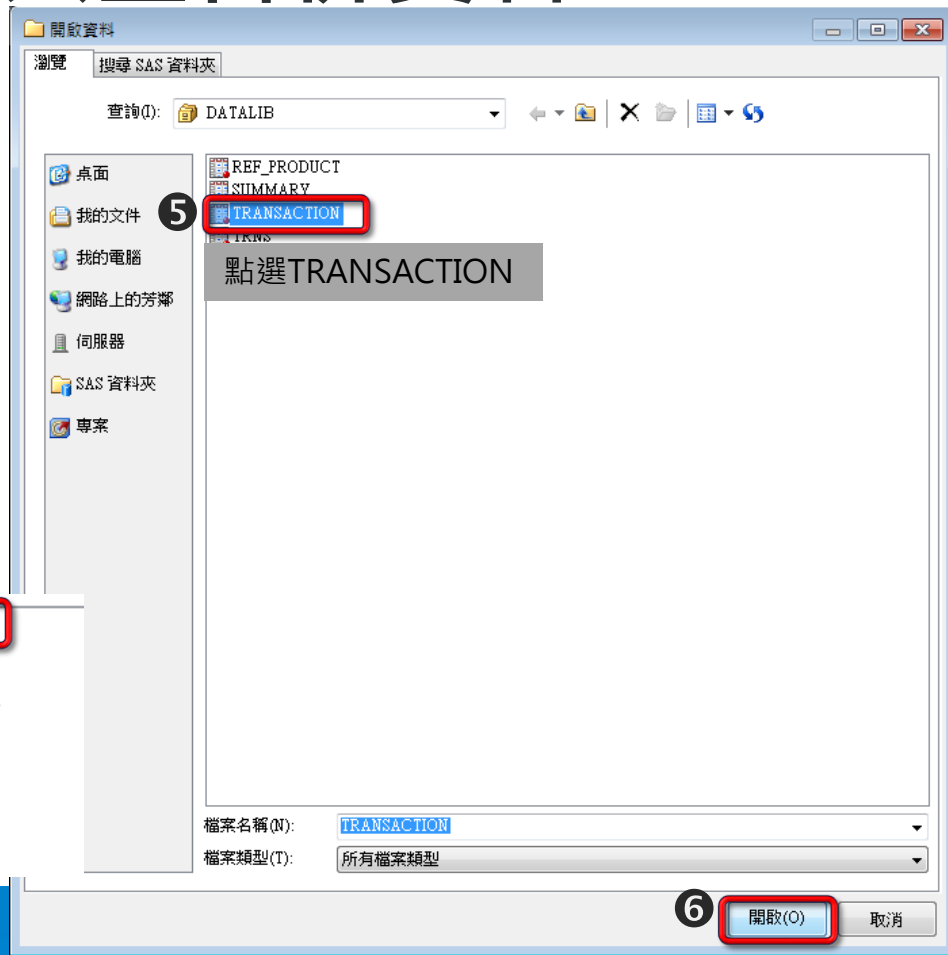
開啟資料

瀏覽

搜尋 SAS 資料夾

查詢(I): DATALIB

桌面

我的文件

我的電腦

網路上的芳鄰

伺服器

SAS 資料夾

專案

REF_PRODUCT

SUMMARY

5

TRANSACTION

TRNS

點選TRANSACTION

檔案名稱(N): TRANSACTION

檔案類型(T): 所有檔案類型

6

開啟(O)

取消